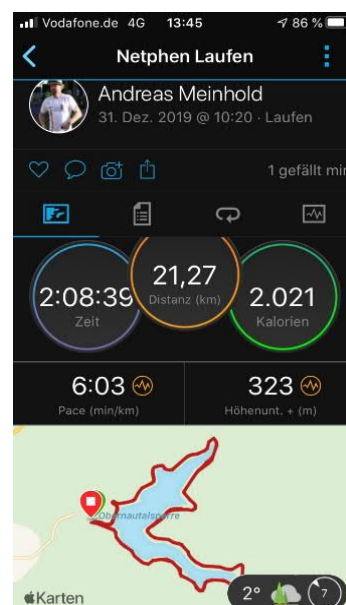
Vodafone.de 4G 13:45 86 %

Netphen Laufen

Andreas Meinhold
31. Dez. 2019 @ 10:20 · Laufen

1 gefällt mi

2:08:39
Zeit

21,27
Distanz (km)

2.021
Kalorien

6:03
Pace (min/km)

323
Höhenunt. + (m)

Obernautalsperre

Karten

2°

7